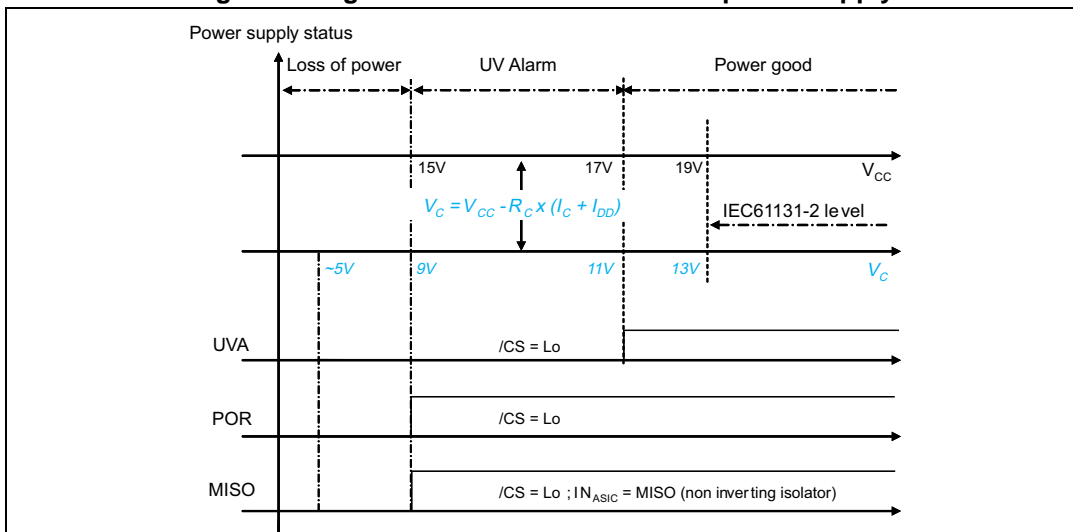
Power supply status

Loss of power

UV Alarm

Power good

15V

17V

19V

$V_{CC}$

$V_C = V_{CC} - R_C \times (I_C + I_{DD})$

IEC61131-2 level

~5V

9V

11V

13V

$V_C$

UVA

/CS = Lo

POR

/CS = Lo

MISO

/CS = Lo ; $IN_{ASIC}$ = MISO (non inverting isolator)